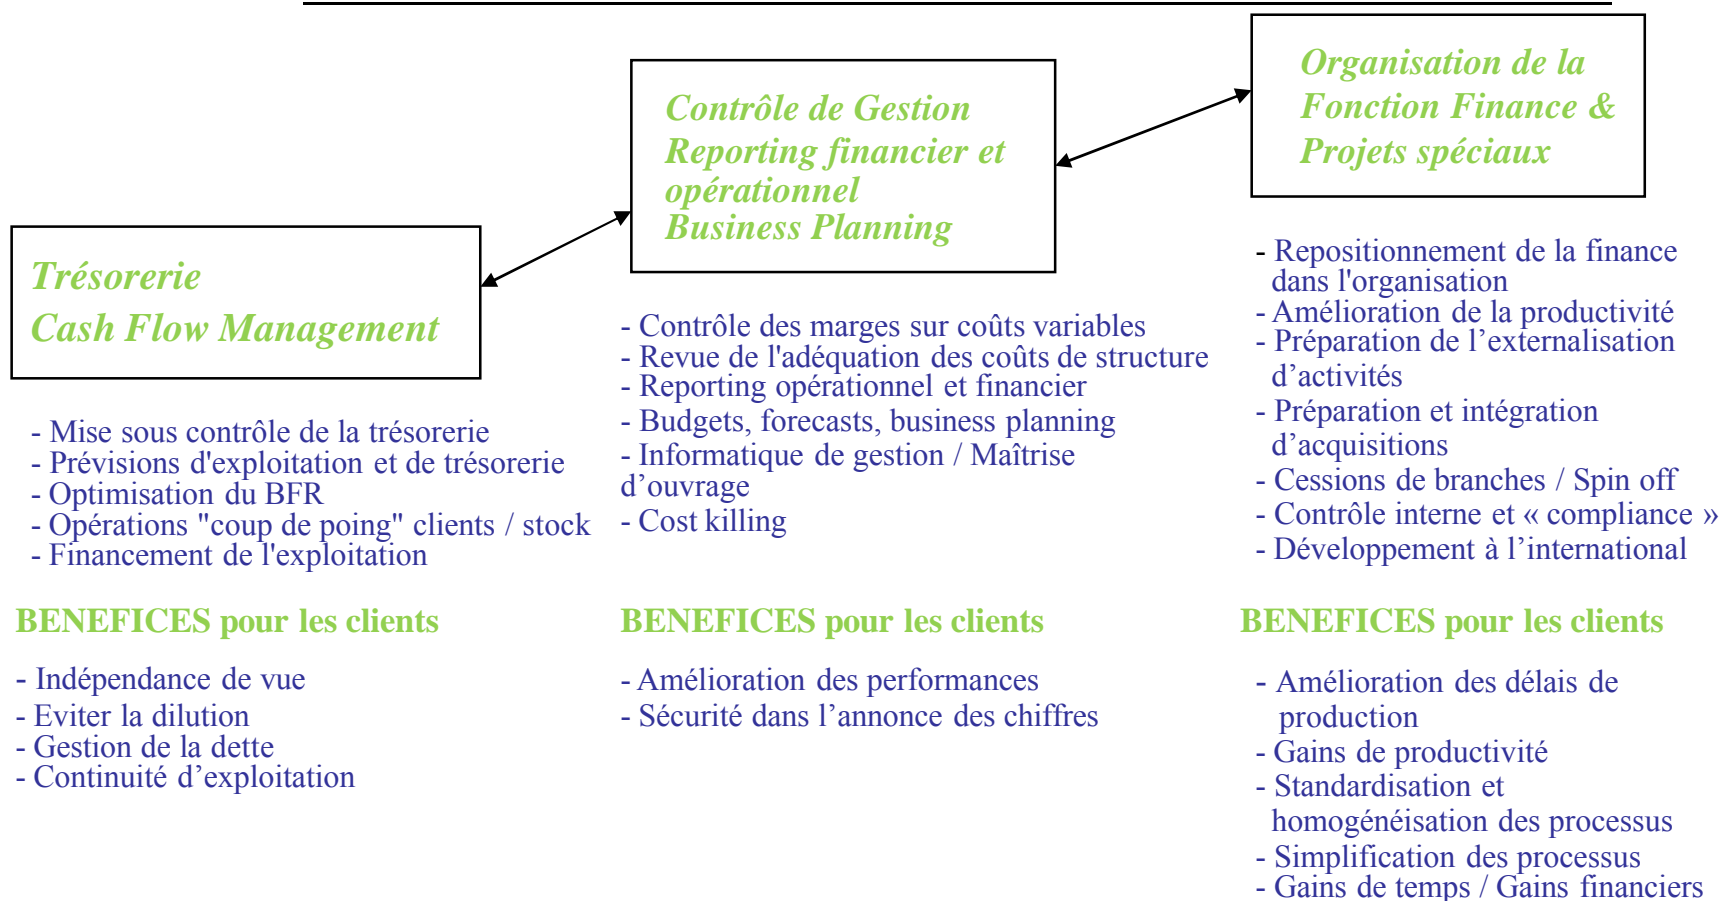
Trésorerie
Cash Flow Management

- Mise sous contrôle de la trésorerie
- Prévisions d'exploitation et de trésorerie
- Optimisation du BFR
- Opérations "coup de poing" clients / stock
- Financement de l'exploitation

BENEFICES pour les clients

- Indépendance de vue
- Eviter la dilution
- Gestion de la dette
- Continuité d’exploitation

Contrôle de Gestion
Reporting financier et opérationnel
Business Planning

- Contrôle des marges sur coûts variables
- Revue de l'adéquation des coûts de structure
- Reporting opérationnel et financier
- Budgets, forecasts, business planning
- Informatique de gestion / Maîtrise d’ouvrage
- Cost killing

BENEFICES pour les clients

- Amélioration des performances
- Sécurité dans l’annonce des chiffres

Organisation de la Fonction Finance & Projets spéciaux

- Repositionnement de la finance dans l'organisation
- Amélioration de la productivité
- Préparation de l’externalisation d’activités
- Préparation et intégration d’acquisitions
- Cessions de branches / Spin off
- Contrôle interne et « compliance »
- Développement à l’international

BENEFICES pour les clients

- Amélioration des délais de production
- Gains de productivité
- Standardisation et homogénéisation des processus
- Simplification des processus
- Gains de temps / Gains financiers